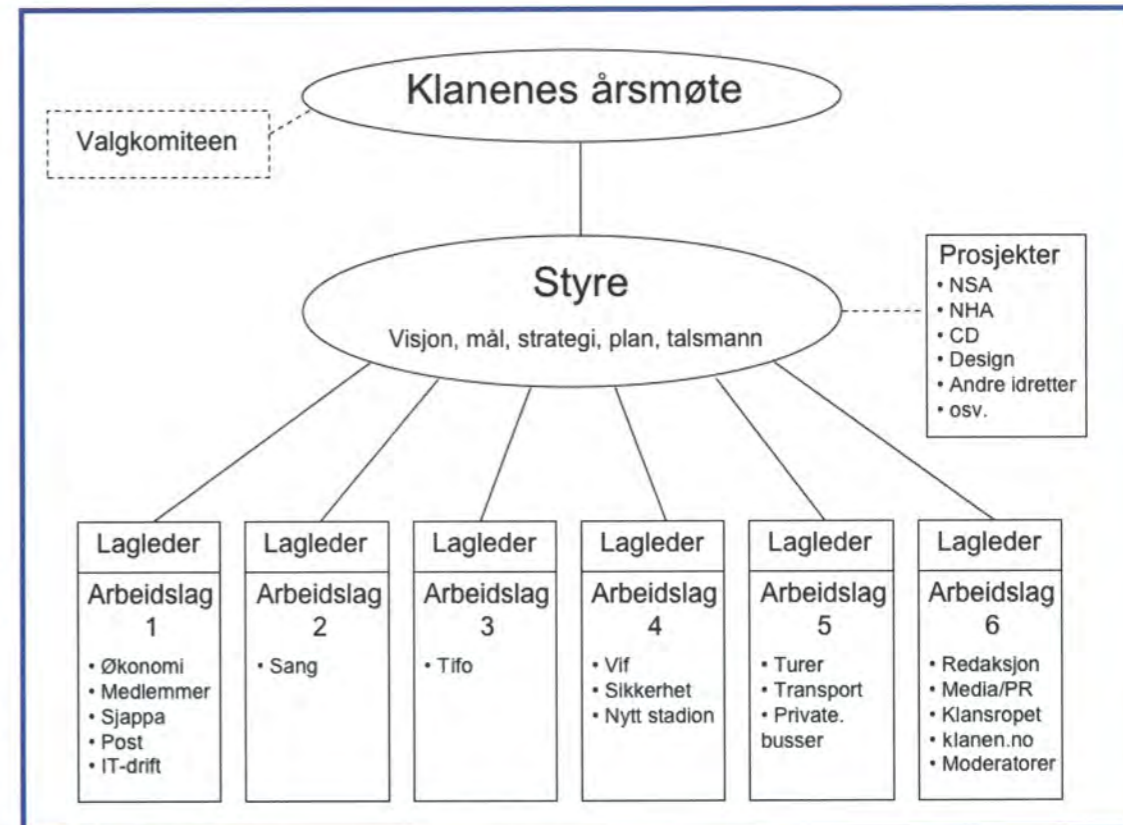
Klanenes årsmøte

Valgkomiteen

Styre
Visjon, mål, strategi, plan, talsmann

Prosjekter
• NSA
• NHA
• CD
• Design
• Andre idretter
• osv.

Lagleder
Arbeidslag 1
• Økonomi
• Medlemmer
• Sjappa
• Post
• IT-drift

Lagleder
Arbeidslag 2
• Sang

Lagleder
Arbeidslag 3
• Tifo

Lagleder
Arbeidslag 4
• Vif
• Sikkerhet
• Nytt stadion

Lagleder
Arbeidslag 5
• Turer
• Transport
• Private. busser

Lagleder
Arbeidslag 6
• Redaksjon
• Media/PR
• Klansropet
• klanen.no
• Moderatorer